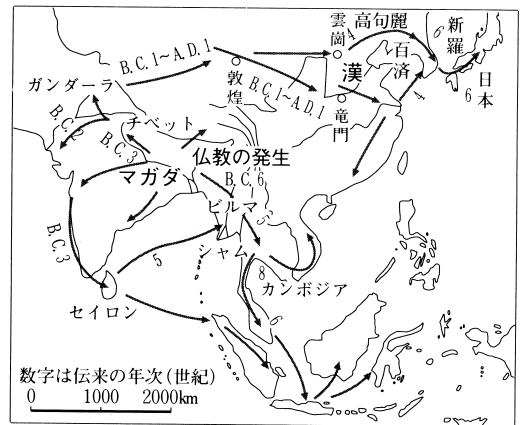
雲崗 4
高句麗
新羅
6
百済
漢
日本
6
B.C.1~A.D.1
B.C.1~A.D.1
敦煌
竜門
ガンダーラ
B.C.2
チベット
B.C.3
仏教の発生
マガダ
B.C.6
ビルマ 5
B.C.3
シャム
5
8
カンボジア
セイロン
6
数字は伝来の年次(世紀)
0 1000 2000km